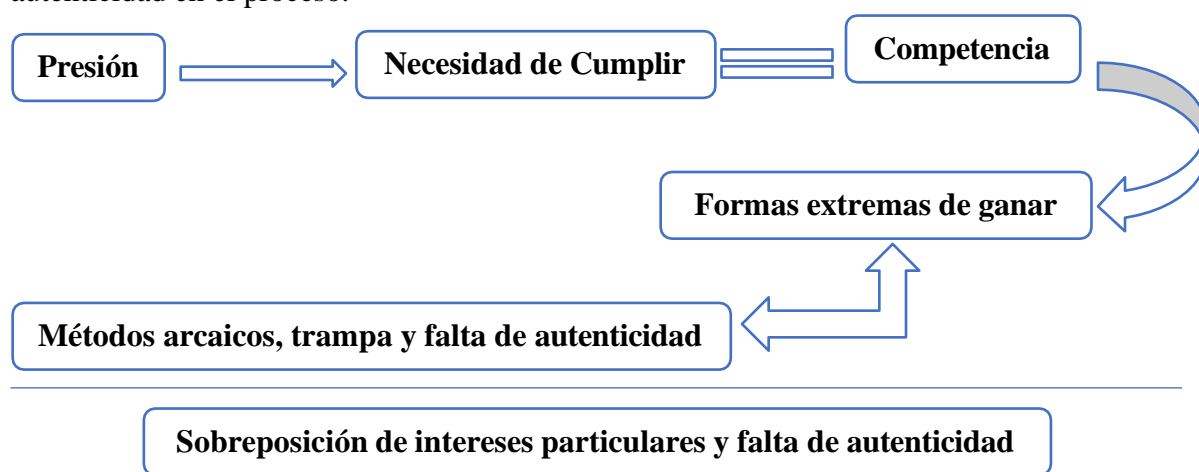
autenticidad en el proceso.

Presión

Necesidad de Cumplir

Competencia

Formas extremas de ganar

Métodos arcaicos, trampa y falta de autenticidad

Sobreposición de intereses particulares y falta de autenticidad